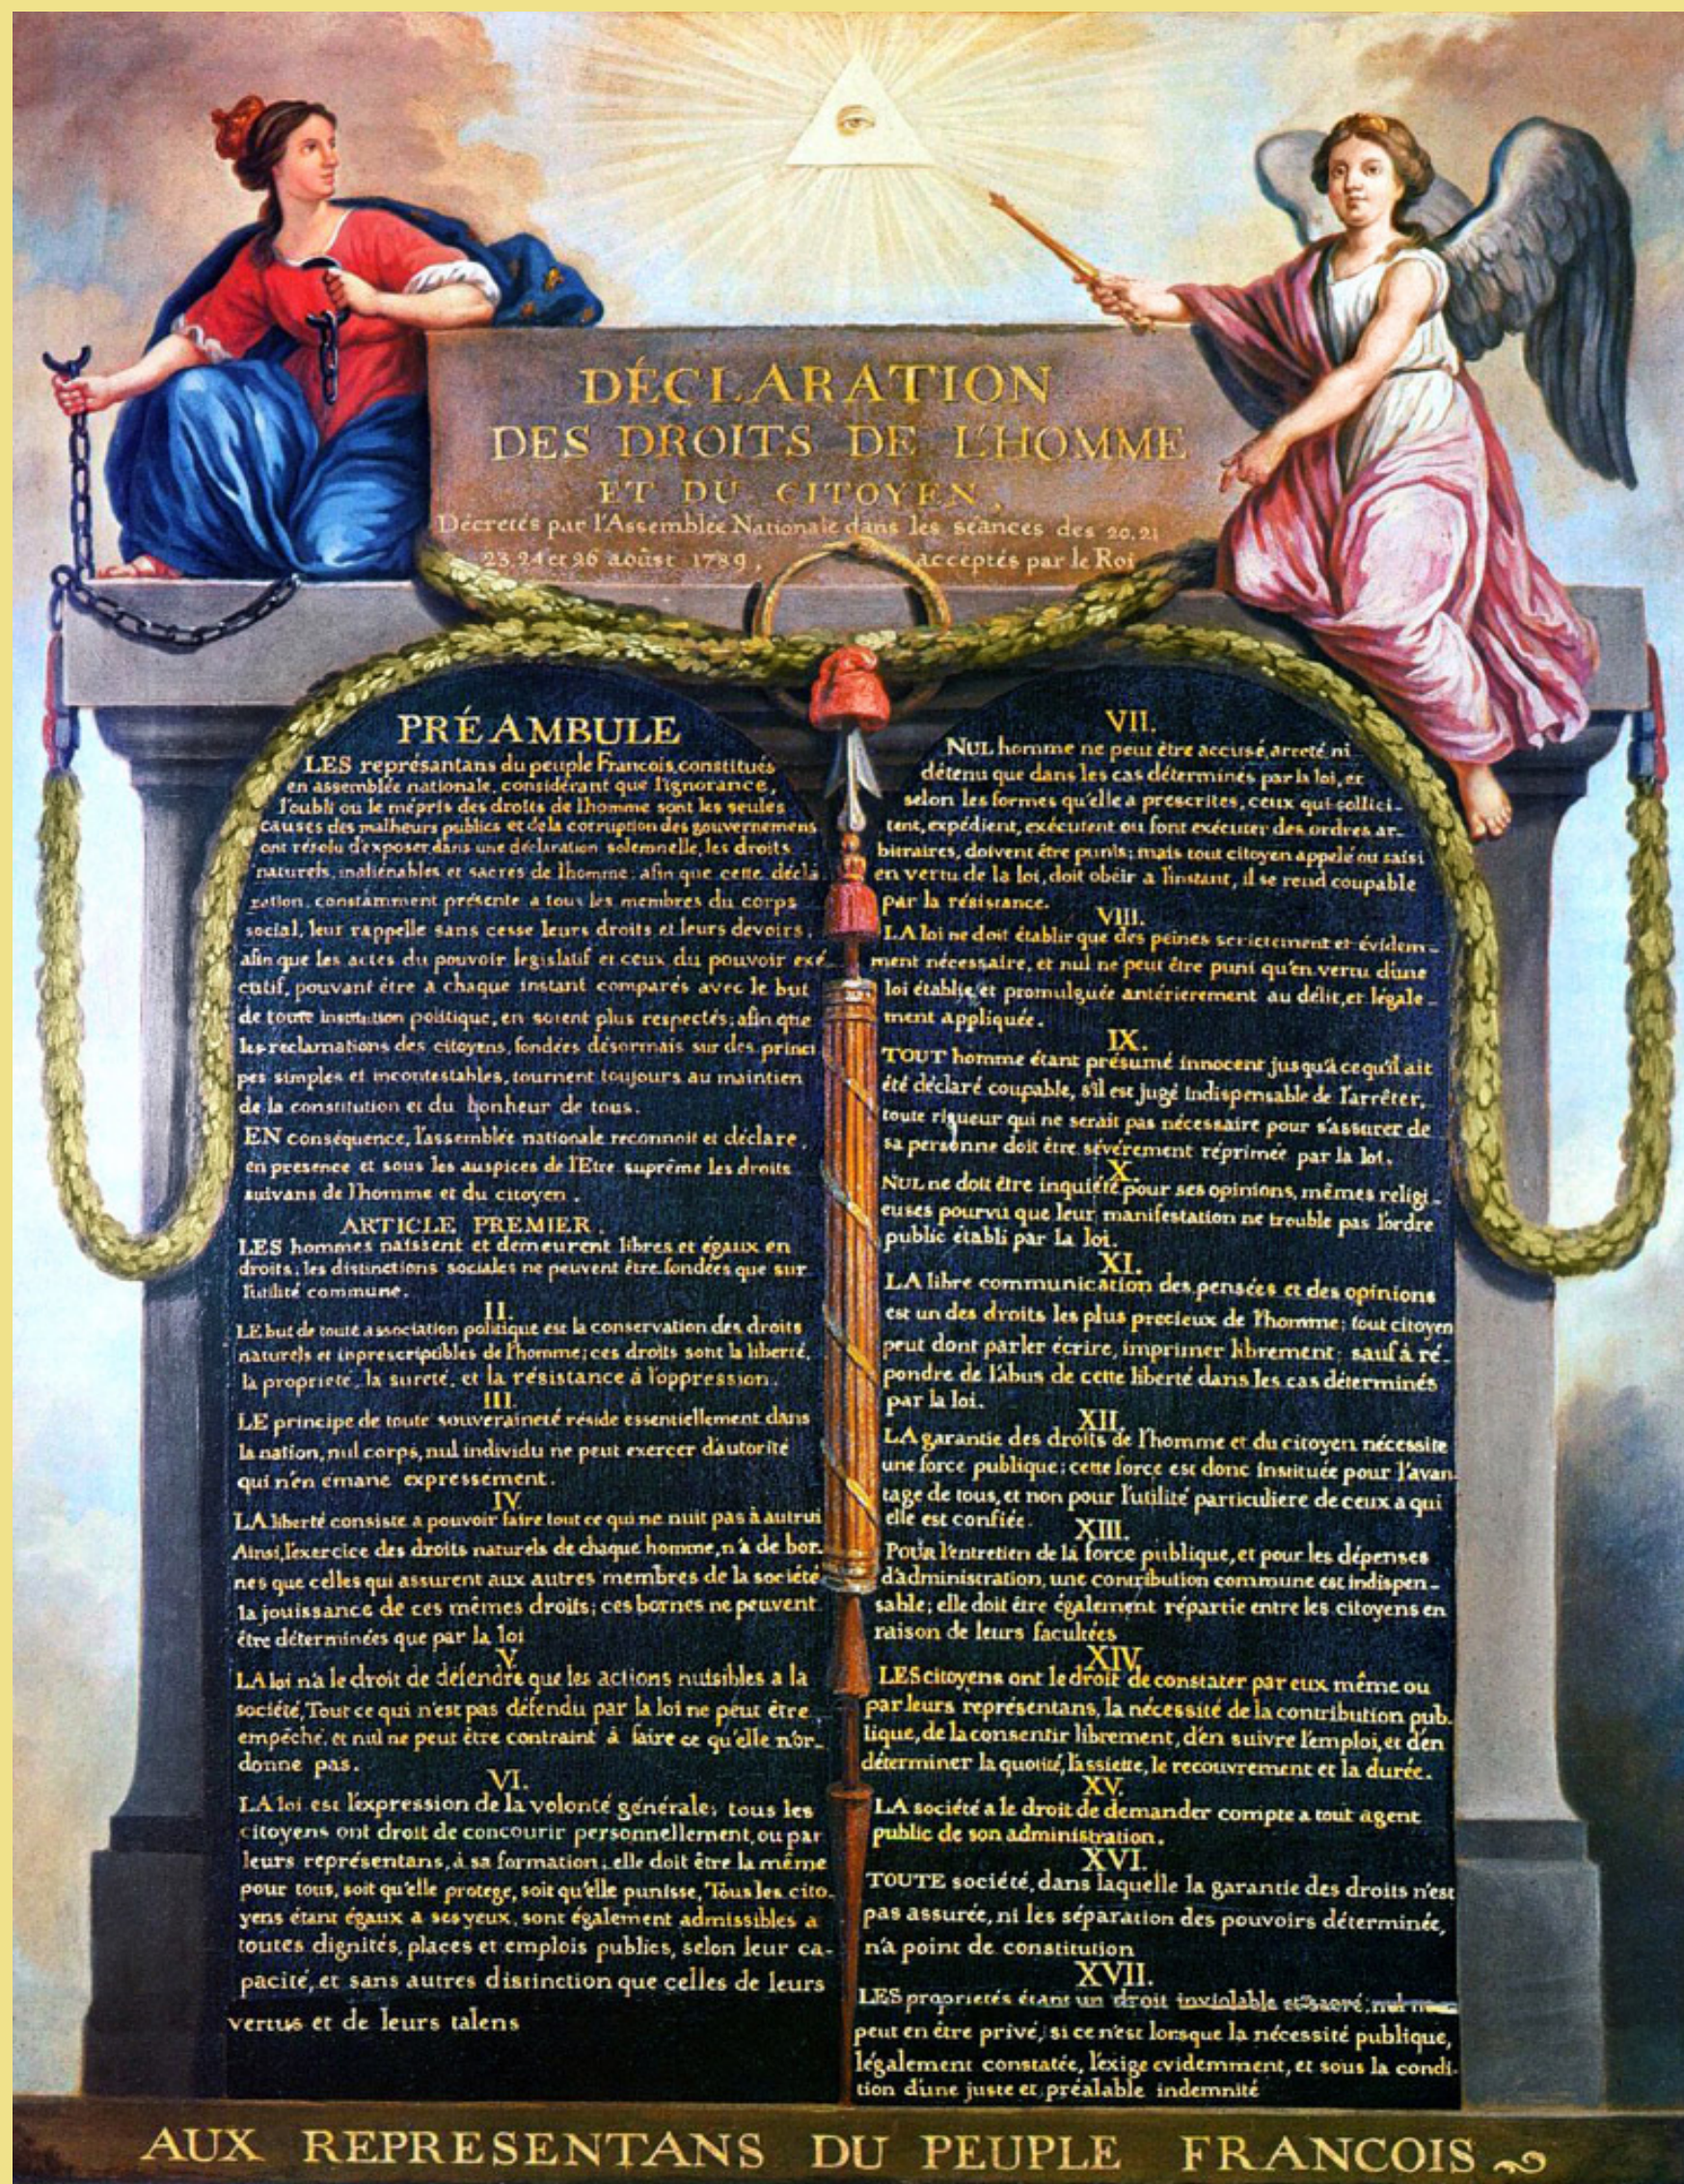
DÉCLARATION DES DROITS DE L'HOMME ET DU CITOYEN,

Décretés par l'Assemblée Nationale dans les séances des 20, 21 23, 24 et 26 aoust 1789, acceptés par le Roi

PRÉAMBULE

LES représentans du peuple François, constitués en assemblée nationale, considérant que l'ignorance, l'oubli ou le mépris des droits de l'homme sont les seules causes des malheurs publics et de la corruption des gouvernemens, ont résolu d'exposer dans une déclaration solemnelle, les droits naturels, inaliénables et sacrés de l'homme: afin que cette déclaration, constamment présente à tous les membres du corps social, leur rappelle sans cesse leurs droits et leurs devoirs; afin que les actes du pouvoir législatif et ceux du pouvoir exécutif, pouvant être à chaque instant comparés avec le but de toute institution politique, en soient plus respectés; afin que les réclamations des citoyens, fondées désormais sur des principes simples et incontestables, tournent toujours au maintien de la constitution et du bonheur de tous.

EN conséquence, l'assemblée nationale reconnoit et déclare, en présence et sous les auspices de l'Etre suprême les droits suivans de l'homme et du citoyen.

ARTICLE PREMIER.

LES hommes naissent et demeurent libres et égaux en droits; les distinctions sociales ne peuvent être fondées que sur l'utilité commune.

II.

LE but de toute association politique est la conservation des droits naturels et imprescriptibles de l'homme; ces droits sont la liberté, la propriété, la sureté, et la résistance à l'oppression.

III.

LE principe de toute souveraineté réside essentiellement dans la nation, nul corps, nul individu ne peut exercer d'autorité qui n'en émane expressement.

IV.

LA liberté consiste à pouvoir faire tout ce qui ne nuit pas à autrui: Ainsi, l'exercice des droits naturels de chaque homme, n'a de bornes que celles qui assurent aux autres membres de la société la jouissance de ces mêmes droits; ces bornes ne peuvent être déterminées que par la loi.

V.

LA loi n'a le droit de défendre que les actions nuisibles à la société. Tout ce qui n'est pas défendu par la loi ne peut être empêché, et nul ne peut être contraint à faire ce qu'elle n'ordonne pas.

VI.

LA loi est l'expression de la volonté générale; tous les citoyens ont droit de concourir personnellement, ou par leurs représentans, à sa formation; elle doit être la même pour tous, soit qu'elle protege, soit qu'elle punisse. Tous les citoyens étant égaux à ses yeux, sont également admissibles à toutes dignités, places et emplois publics, selon leur capacité, et sans autres distinction que celles de leurs vertus et de leurs talens.

VII.

NUL homme ne peut être accusé, arrêté ni détenu que dans les cas déterminés par la loi, et selon les formes qu'elle a prescrites, ceux qui sollicitent, expédient, exécutent ou font exécuter des ordres arbitraires, doivent être punis; mais tout citoyen appelé ou saisi en vertu de la loi, doit obéir à l'instant, il se rend coupable par la résistance.

VIII.

LA loi ne doit établir que des peines strictement et évidemment nécessaires, et nul ne peut être puni qu'en vertu d'une loi établie et promulguée antérieurement au délit, et légalement appliquée.

IX.

TOUT homme étant présumé innocent jusqu'à ce qu'il ait été déclaré coupable, s'il est jugé indispensable de l'arrêter, toute rigueur qui ne serait pas nécessaire pour s'assurer de sa personne doit être sévèrement réprimée par la loi.

X.

NUL ne doit être inquiété pour ses opinions, mêmes religieuses pourvu que leur manifestation ne trouble pas l'ordre public établi par la loi.

XI.

LA libre communication des pensées et des opinions est un des droits les plus précieux de l'homme; tout citoyen peut dont parler écrire, imprimer librement; sauf à répondre de l'abus de cette liberté dans les cas déterminés par la loi.

XII.

LA garantie des droits de l'homme et du citoyen nécessite une force publique; cette force est donc instituée pour l'avantage de tous, et non pour l'utilité particuliere de ceux à qui elle est confiée.

XIII.

POUR l'entretien de la force publique, et pour les dépenses d'administration, une contribution commune est indispensable; elle doit être également répartie entre les citoyens en raison de leurs facultées.

XIV.

LES citoyens ont le droit de constater par eux même ou par leurs représentans, la nécessité de la contribution publique, de la consentir librement, d'en suivre l'emploi, et d'en déterminer la quotité, l'assiette, le recouvrement et la durée.

XV.

LA société a le droit de demander compte à tout agent public de son administration.

XVI.

TOUTE société, dans laquelle la garantie des droits n'est pas assurée, ni la séparation des pouvoirs déterminée, n'a point de constitution.

XVII.

LES propriétés étant un droit inviolable et sacré, nul ne peut en être privé, si ce n'est lorsque la nécessité publique, légalement constatée, l'exige évidemment, et sous la condition d'une juste et préalable indemnité.

AUX REPRESENTANS DU PEUPLE FRANCOIS